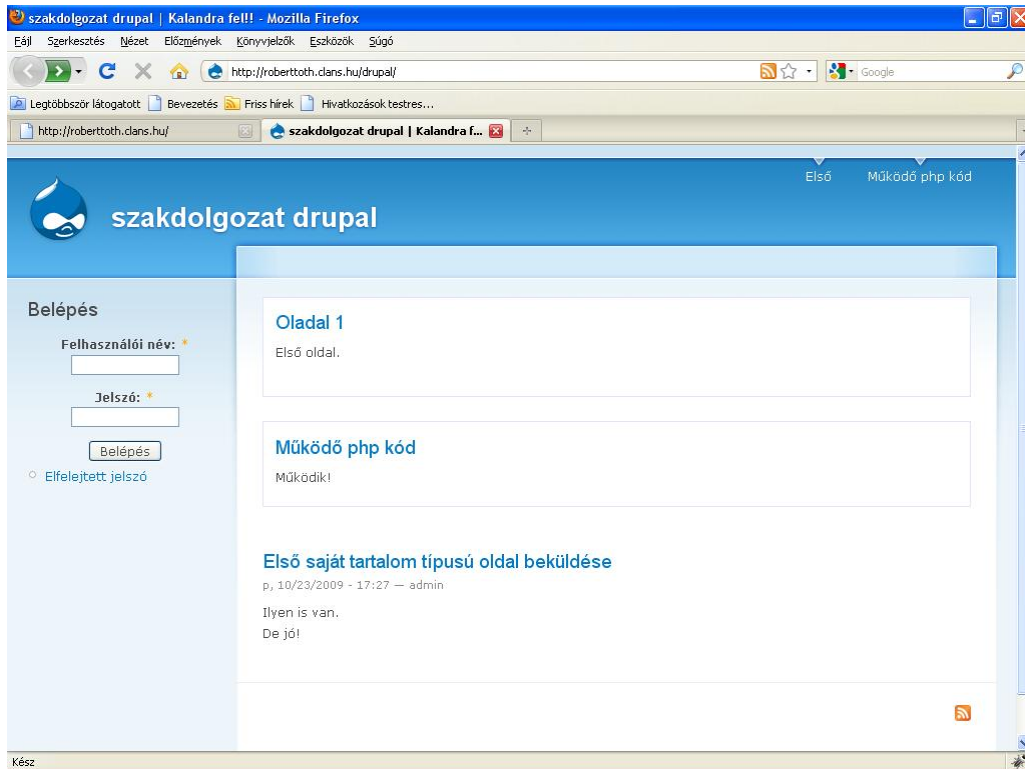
szakdolgozat drupal | Kalandra fel!! - Mozilla Firefox

Fájl Szerkesztés Nézet Előzmények Könyvjelzők Eszközök Súgó

http://roberttoth.clans.hu/drupal/

Google

Legtöbbször látogatott Bevezetés Friss hírek Hivatkozások testres...

http://roberttoth.clans.hu/

szakdolgozat drupal | Kalandra f...

Első Működő php kód

szakdolgozat drupal

Belépés

Felhasználói név: *

Jelszó: *

Belépés

Elfelejtett jelszó

Oladal 1

Első oldal.

Működő php kód

Működik!

Első saját tartalom típusú oldal beküldése

p, 10/23/2009 - 17:27 — admin

Ilyen is van.
De jó!

Kész